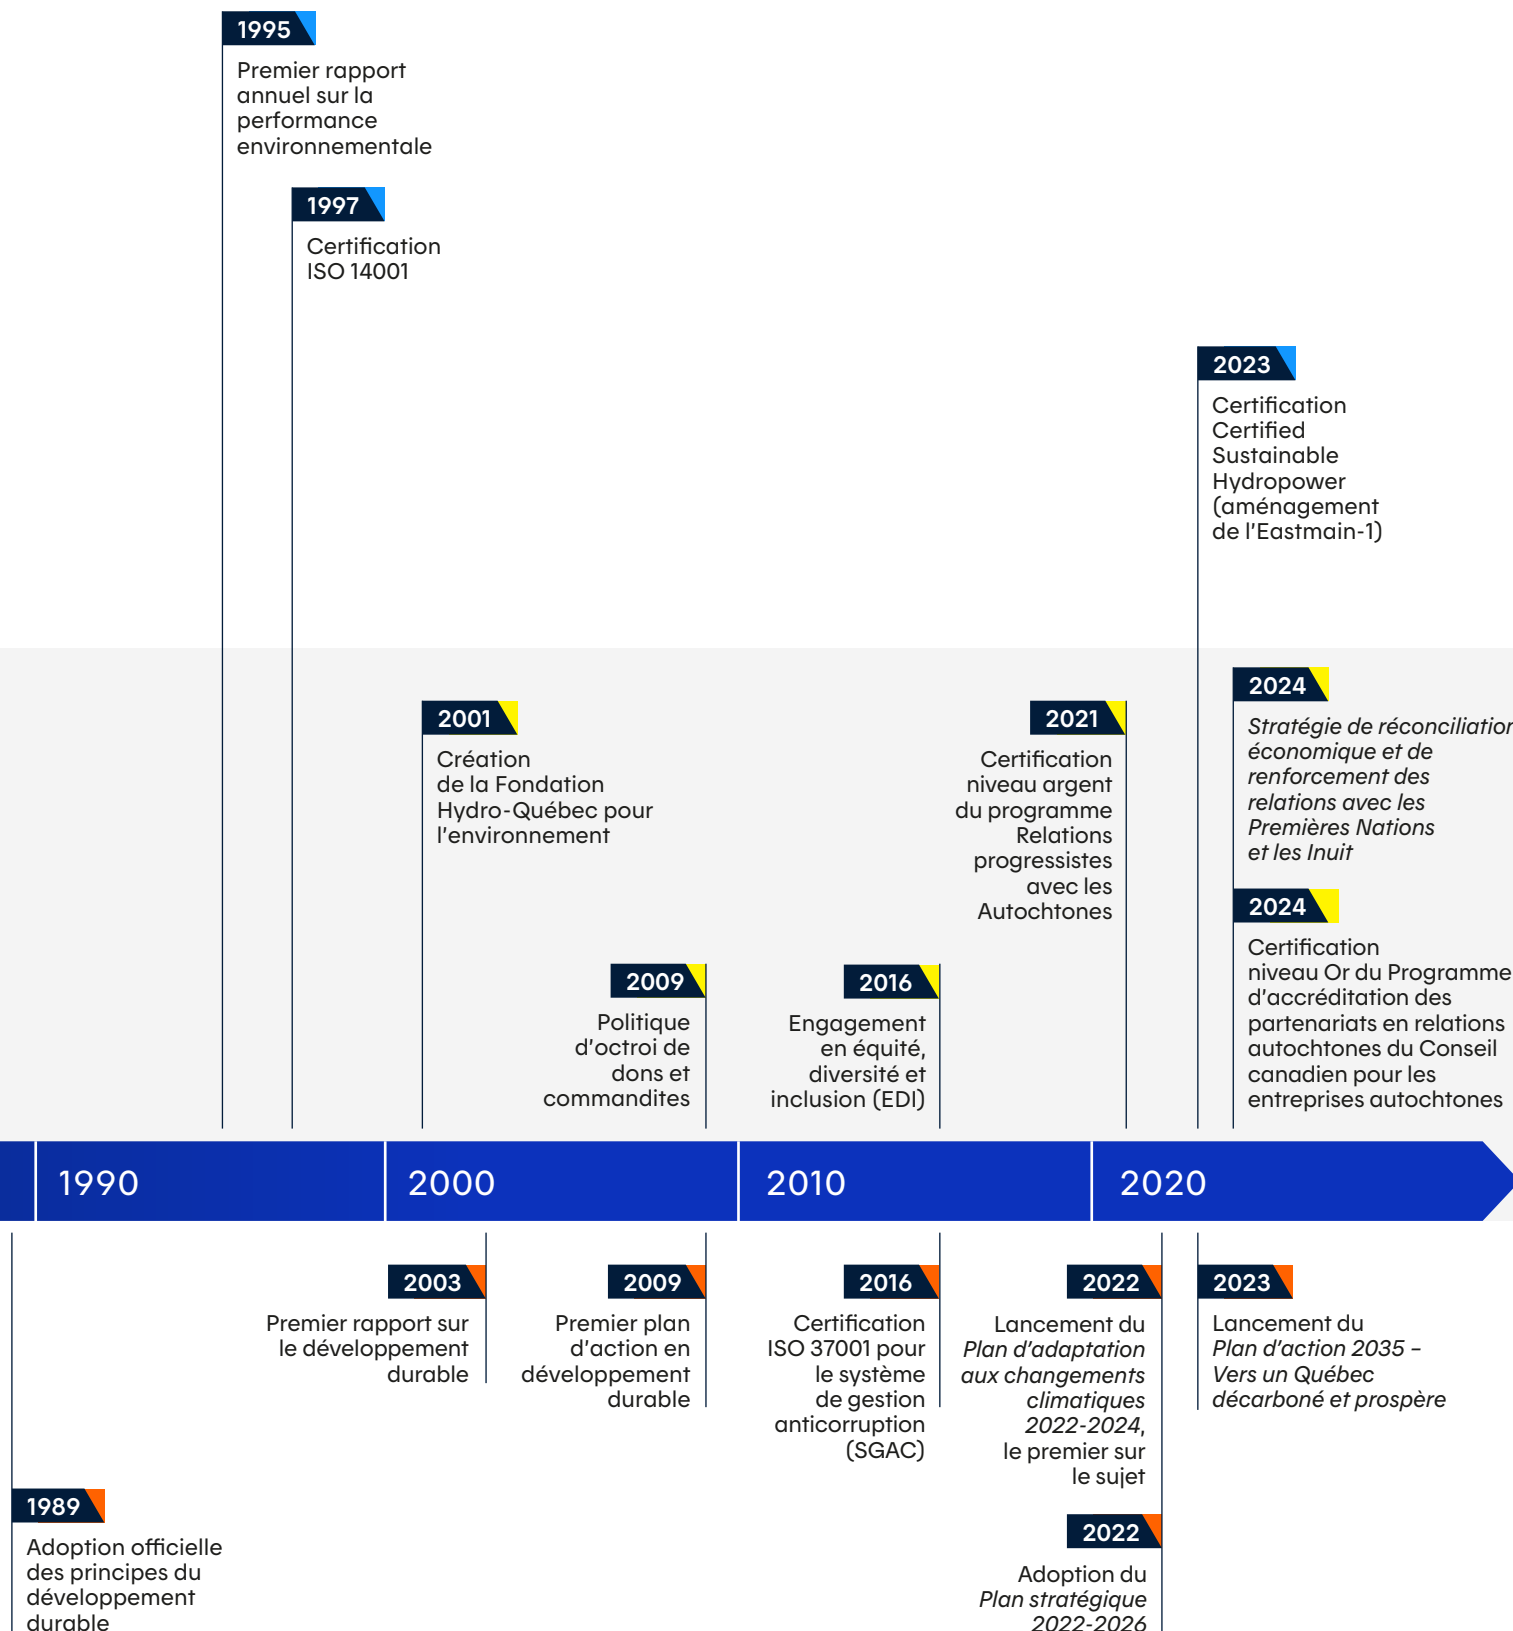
1995
Premier rapport annuel sur la performance environnementale

1997
Certification ISO 14001

2023
Certification Certified Sustainable Hydropower (aménagement de l'Eastmain-1)

2001
Création de la Fondation Hydro-Québec pour l'environnement

2021
Certification niveau argent du programme Relations progressistes avec les Autochtones

2024
*Stratégie de réconciliation économique et de renforcement des relations avec les Premières Nations et les Inuit*

2024
Certification niveau Or du Programme d'accréditation des partenariats en relations autochtones du Conseil canadien pour les entreprises autochtones

2009
Politique d'octroi de dons et commandites

2016
Engagement en équité, diversité et inclusion (EDI)

1990

2000

2010

2020

2003
Premier rapport sur le développement durable

2009
Premier plan d'action en développement durable

2016
Certification ISO 37001 pour le système de gestion anticorruption (SGAC)

2022
Lancement du *Plan d'adaptation aux changements climatiques 2022-2024*, le premier sur le sujet

2023
Lancement du *Plan d'action 2035 – Vers un Québec décarboné et prospère*

1989
Adoption officielle des principes du développement durable

2022
Adoption du *Plan stratégique 2022-2026*